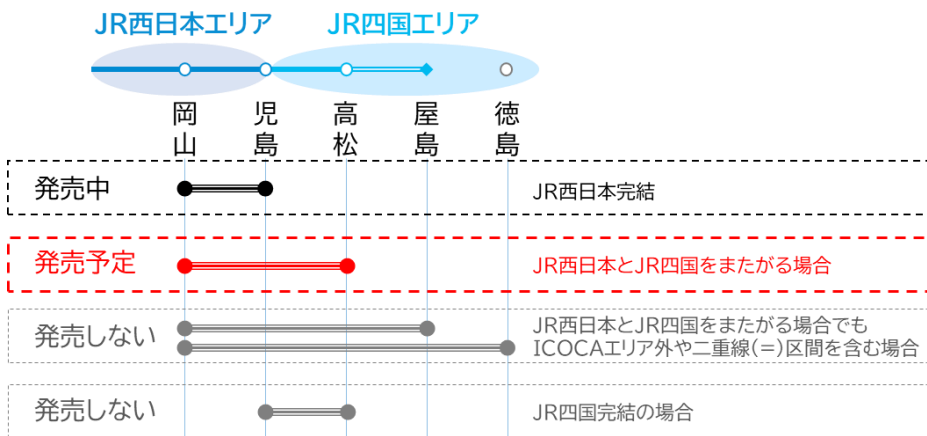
JR西日本エリア
JR四国エリア

岡山
児島
高松
屋島
徳島

発売中
JR西日本完結

発売予定
JR西日本とJR四国をまたがる場合

発売しない
JR西日本とJR四国をまたがる場合でも ICOCAエリア外や二重線(=)区間を含む場合

発売しない
JR四国完結の場合